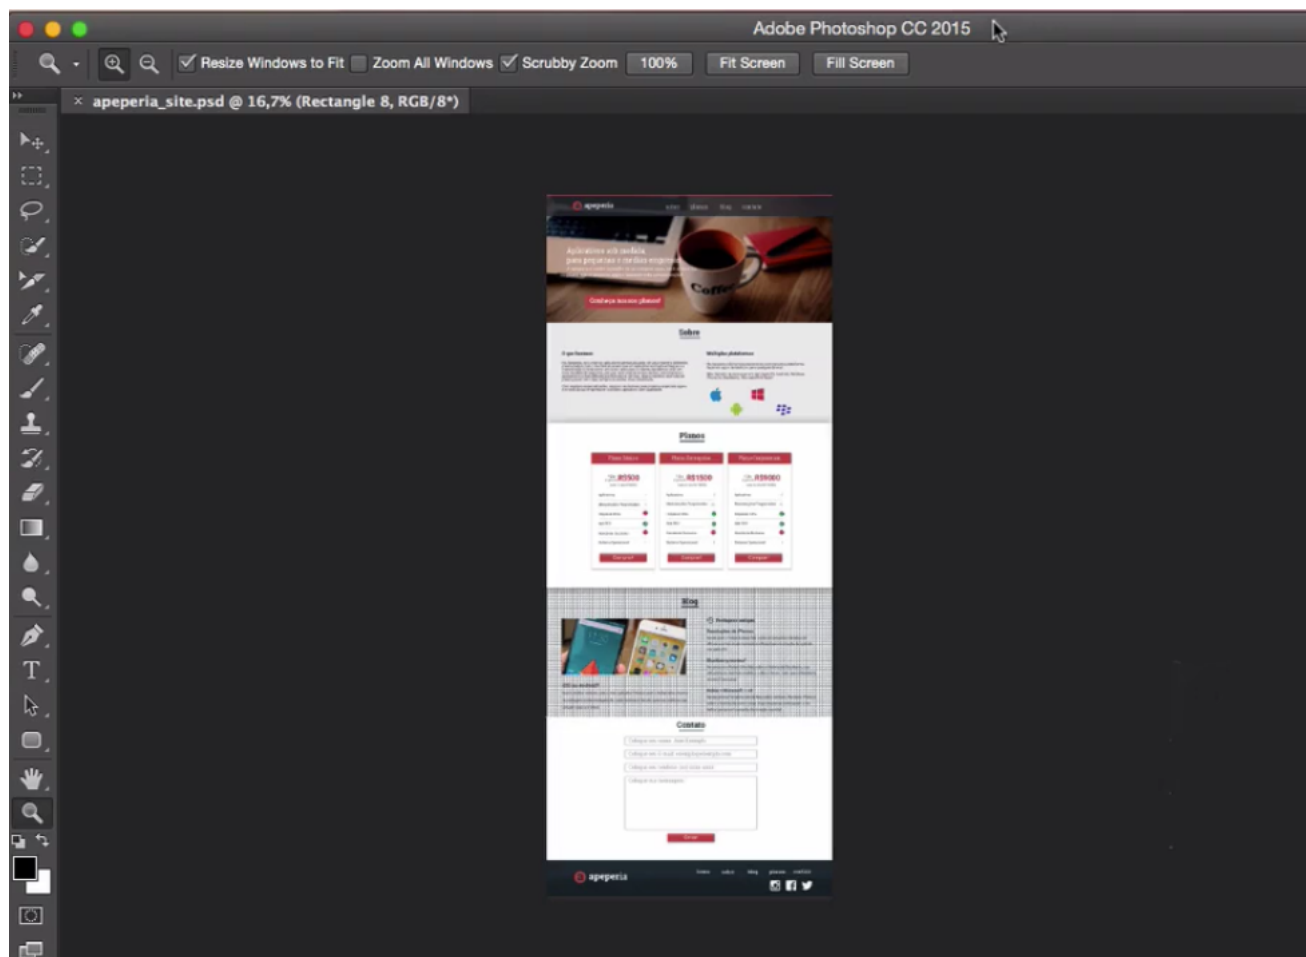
Adobe Photoshop CC 2015

Resize Windows to Fit Zoom All Windows Scrubby Zoom 100% Fit Screen Fill Screen

× apeperia_site.psd @ 16,7% (Rectangle 8, RGB/8*)

apeperia

Aplicativos sob medida para pequenas e médias empresas

Conheça nossos planos!

Coffee

Sobre

O que fazemos

Múltiplas plataformas

Planos

R$500

R$1500

R$9000

Blog

Contato

Enviar

apeperia